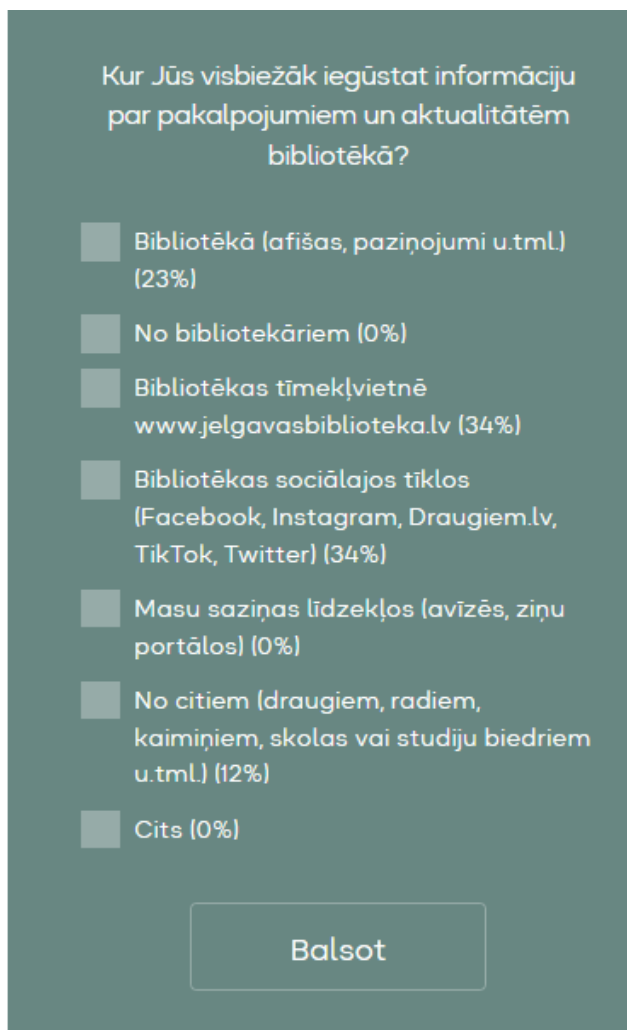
Kur Jūs visbiežāk iegūstat informāciju par pakalpojumiem un aktualitātēm bibliotēkā?

Bibliotēkā (afišas, paziņojumi u.tml.) (23%)

No bibliotekāriem (0%)

Bibliotēkas tīmekļvietnē www.jelgavasbiblioteka.lv (34%)

Bibliotēkas sociālajos tīklos (Facebook, Instagram, Draugiem.lv, TikTok, Twitter) (34%)

Masu saziņas līdzekļos (avīzēs, ziņu portālos) (0%)

No citiem (draugiem, radiem, kaimiņiem, skolas vai studiju biedriem u.tml.) (12%)

Cits (0%)

Balsot